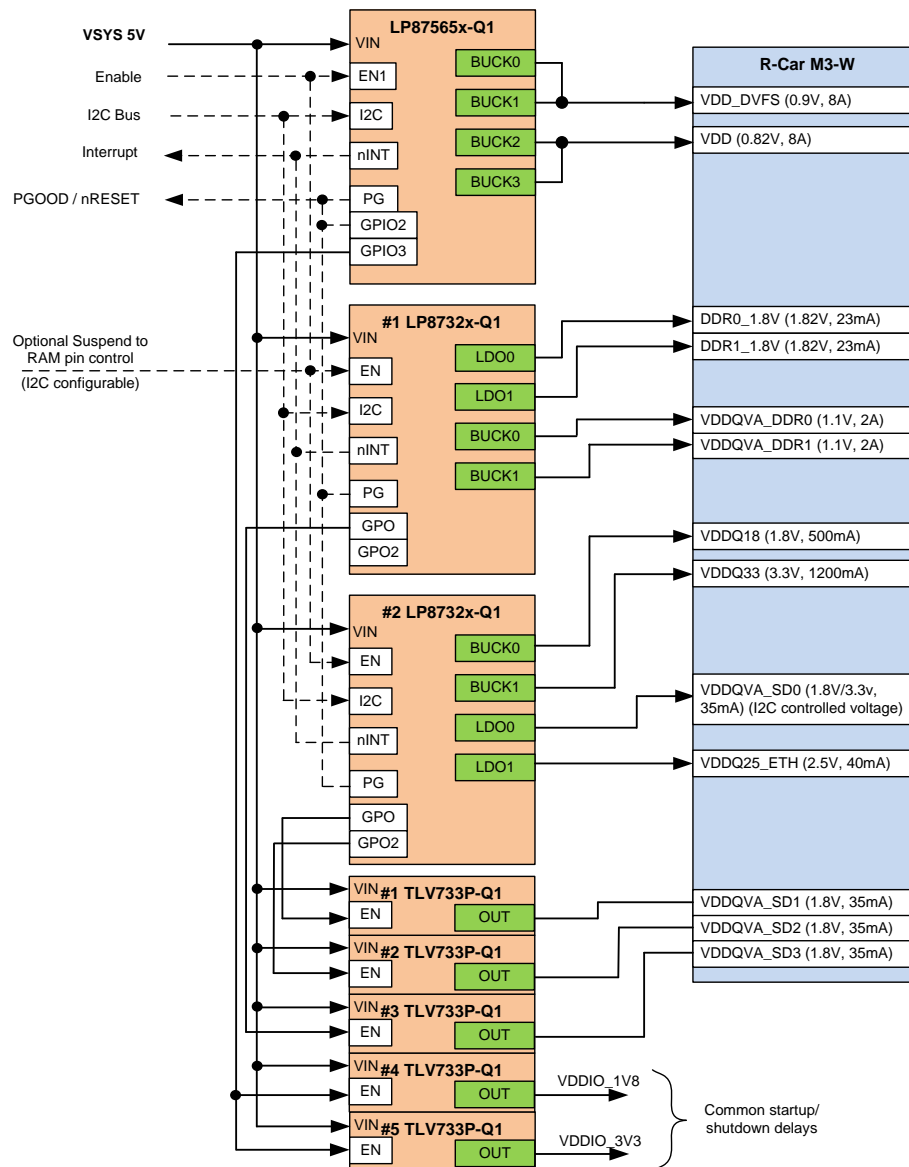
VSYS 5V
Enable
I2C Bus
Interrupt
PGOOD / nRESET

LP87565x-Q1
VIN
EN1
I2C
nINT
PG
GPIO2
GPIO3
BUCK0
BUCK1
BUCK2
BUCK3

R-Car M3-W
VDD_DVFS (0.9V, 8A)
VDD (0.82V, 8A)

Optional Suspend to RAM pin control
(I2C configurable)

#1 LP8732x-Q1
VIN
EN
I2C
nINT
PG
GPO
GPO2
LDO0
LDO1
BUCK0
BUCK1

DDR0_1.8V (1.82V, 23mA)
DDR1_1.8V (1.82V, 23mA)
VDDQVA_DDR0 (1.1V, 2A)
VDDQVA_DDR1 (1.1V, 2A)
VDDQ18 (1.8V, 500mA)
VDDQ33 (3.3V, 1200mA)

#2 LP8732x-Q1
VIN
EN
I2C
nINT
PG
GPO
GPO2
BUCK0
BUCK1
LDO0
LDO1

VDDQVA_SD0 (1.8V/3.3v, 35mA) (I2C controlled voltage)
VDDQ25_ETH (2.5V, 40mA)

VIN #1 TLV733P-Q1
EN
OUT
VIN #2 TLV733P-Q1
EN
OUT
VIN #3 TLV733P-Q1
EN
OUT
VIN #4 TLV733P-Q1
EN
OUT
VIN #5 TLV733P-Q1
EN
OUT

VDDQVA_SD1 (1.8V, 35mA)
VDDQVA_SD2 (1.8V, 35mA)
VDDQVA_SD3 (1.8V, 35mA)

VDDIO_1V8
VDDIO_3V3
Common startup/ shutdown delays